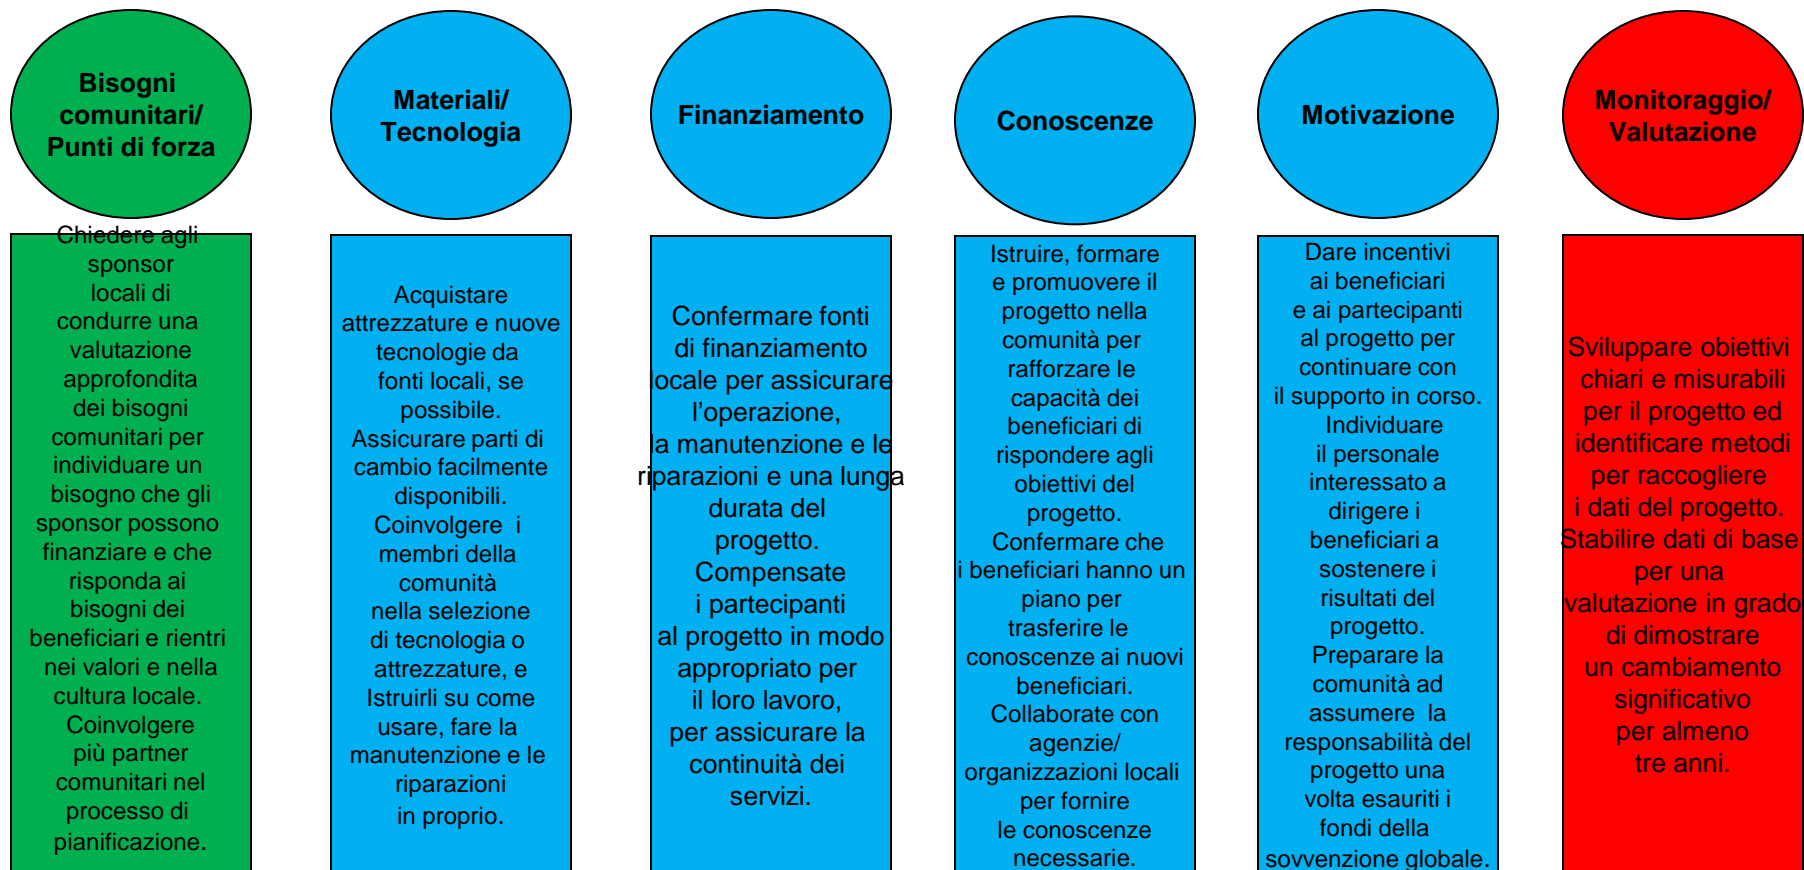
Bisogni comunitari/ Punti di forza

Chiedere agli sponsor locali di condurre una valutazione approfondita dei bisogni comunitari per individuare un bisogno che gli sponsor possono finanziare e che risponda ai bisogni dei beneficiari e rientri nei valori e nella cultura locale. Coinvolgere più partner comunitari nel processo di pianificazione.

Materiali/ Tecnologia

Acquistare attrezzature e nuove tecnologie da fonti locali, se possibile. Assicurare parti di cambio facilmente disponibili. Coinvolgere i membri della comunità nella selezione di tecnologia o attrezzature, e Istruirli su come usare, fare la manutenzione e le riparazioni in proprio.

Finanziamento

Confermare fonti di finanziamento locale per assicurare l'operazione, la manutenzione e le riparazioni e una lunga durata del progetto. Compensate i partecipanti al progetto in modo appropriato per il loro lavoro, per assicurare la continuità dei servizi.

Conoscenze

Istruire, formare e promuovere il progetto nella comunità per rafforzare le capacità dei beneficiari di rispondere agli obiettivi del progetto. Confermare che i beneficiari hanno un piano per trasferire le conoscenze ai nuovi beneficiari. Collaborate con agenzie/ organizzazioni locali per fornire le conoscenze necessarie.

Motivazione

Dare incentivi ai beneficiari e ai partecipanti al progetto per continuare con il supporto in corso. Individuare il personale interessato a dirigere i beneficiari a sostenere i risultati del progetto. Preparare la comunità ad assumere la responsabilità del progetto una volta esauriti i fondi della sovvenzione globale.

Monitoraggio/ Valutazione

Sviluppare obiettivi chiari e misurabili per il progetto ed identificare metodi per raccogliere i dati del progetto. Stabilire dati di base per una valutazione in grado di dimostrare un cambiamento significativo per almeno tre anni.